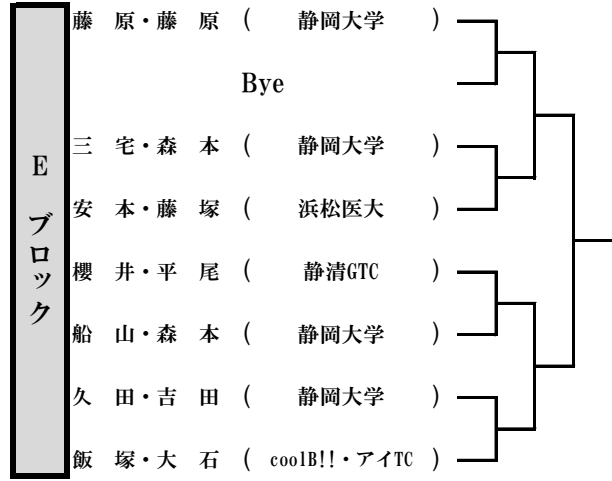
E ブロック

藤 原・藤 原 ( 静岡大学 )

Bye

三 宅・森 本 ( 静岡大学 )

安 本・藤 塚 ( 浜松医大 )

櫻 井・平 尾 ( 静清GTC )

船 山・森 本 ( 静岡大学 )

久 田・吉 田 ( 静岡大学 )

飯 塚・大 石 ( coolB!!・アイTC )